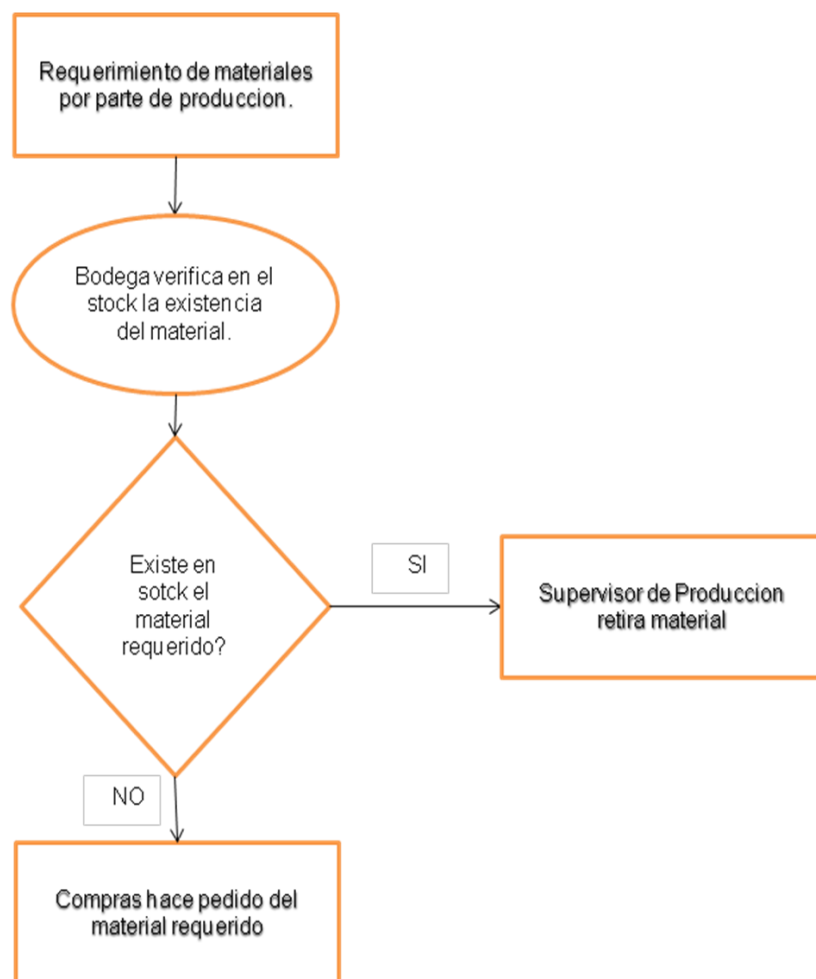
Requerimiento de materiales por parte de produccion.

Bodega verifica en el stock la existencia del material.

Existe en sotck el material requerido?

SI

Supervisor de Produccion retira material

NO

Compras hace pedido del material requerido